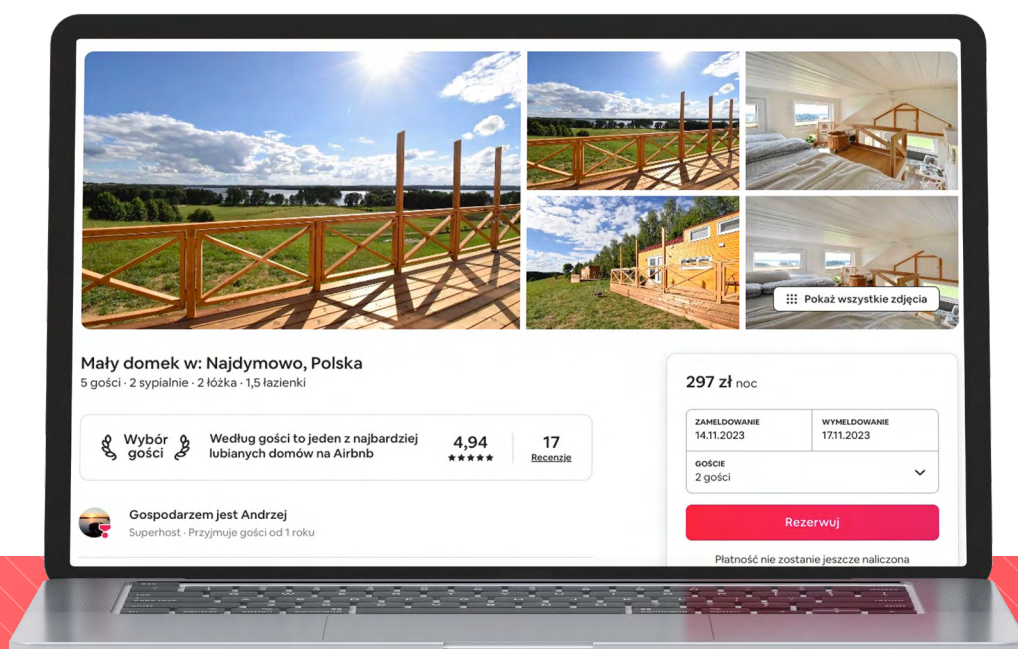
Pokaż wszystkie zdjęcia

Mały domek w: Najdymowo, Polska
5 gości · 2 sypialnie · 2 łóżka · 1,5 łazienki

Wybór gości

Według gości to jeden z najbardziej lubianych domów na Airbnb

4,94
★★★★★

17
Recenzje

Gospodarzem jest Andrzej
Superhost · Przyjmuje gości od 1 roku

297 zł noc

ZAMELDOWANIE
14.11.2023

WYMELDOWANIE
17.11.2023

GOŚCIE
2 gości

Rezerwuj

Płatność nie zostanie jeszcze naliczona